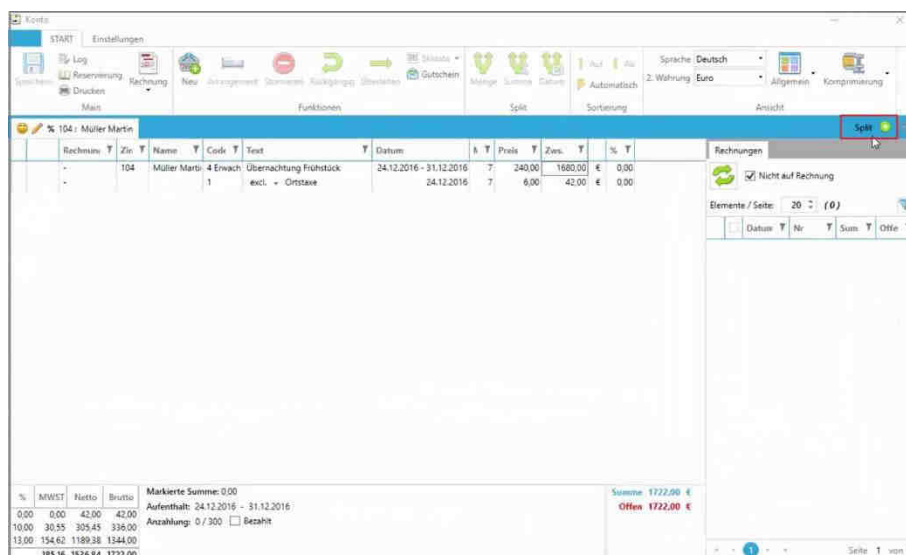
Konto

START Einstellungen

Speichern Log Reservierung Drucken Rechnung Main

Neu Arrangement Stornieren Rückgängig Übertetten Skonto Gutschein Funktionen

Menge Summe Datum Split

Auf Ab Automatisch Sortierung

Sprache Deutsch
2. Währung Euro
Allgemein Komprimierung
Ansicht

% 104 : Müller Martin

Split

| Rechnun | Zin | Name | Code | Text | Datum | A | Preis | Zws. | | % |
|---|---|---|---|---|---|---|---|---|---|---|
| - | 104 | Müller Martin | 4 Erwach | Übernachtung Frühstück | 24.12.2016 - 31.12.2016 | 7 | 240,00 | 1680,00 | € | 0,00 |
| - | | | 1 | excl. - Ortstaxe | 24.12.2016 | 7 | 6,00 | 42,00 | € | 0,00 |

Rechnungen

Nicht auf Rechnung

Elemente / Seite: 20 (0)

Datum Nr Sum Offe

| % | MWST | Netto | Brutto |
|---|---|---|---|
| 0,00 | 0,00 | 42,00 | 42,00 |
| 10,00 | 30,55 | 305,45 | 336,00 |
| 13,00 | 154,62 | 1189,38 | 1344,00 |
| | 185,16 | 1536,84 | 1722,00 |

Markierte Summe: 0,00
Aufenthalt: 24.12.2016 - 31.12.2016
Anzahlung: 0 / 300 Bezahlt

Summe 1722,00 €
Offen 1722,00 €

Seite 1 von